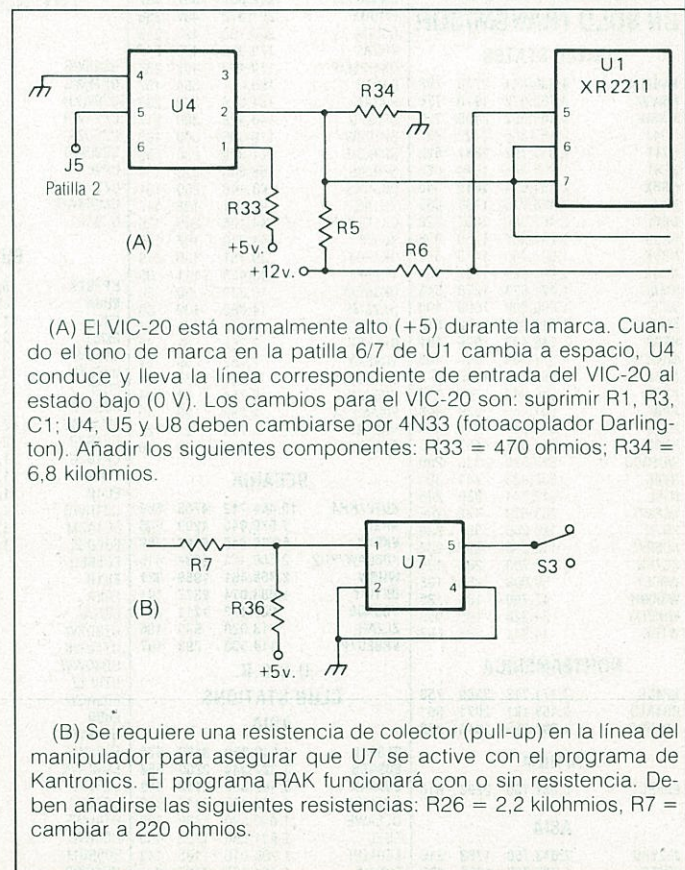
4
5
6
U4
3
2
1
J5
Patilla 2
R34
U1
XR2211
5
6
7
R33
(A)
+5v.
R5
R6
+12v.

(A) El VIC-20 está normalmente alto (+5) durante la marca. Cuando el tono de marca en la patilla 6/7 de U1 cambia a espacio, U4 conduce y lleva la línea correspondiente de entrada del VIC-20 al estado bajo (0 V). Los cambios para el VIC-20 son: suprimir R1, R3, C1; U4, U5 y U8 deben cambiarse por 4N33 (fotoacoplador Darlington). Añadir los siguientes componentes: R33 = 470 ohmios; R34 = 6,8 kilohmios.

R7
1
2
U7
5
4
S3
(B)
R36
+5v.

(B) Se requiere una resistencia de colector (pull-up) en la línea del manipulador para asegurar que U7 se active con el programa de Kantronics. El programa RAK funcionará con o sin resistencia. Deben añadirse las siguientes resistencias: R26 = 2,2 kilohmios, R7 = cambiar a 220 ohmios.